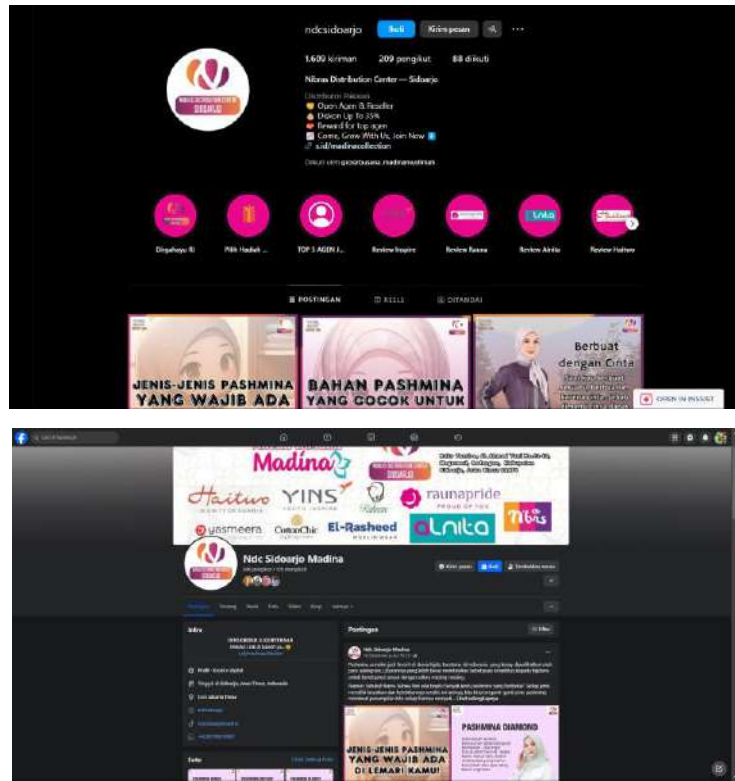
ndcsidoarjo Ikuti Kirim pesan

1.600 kiriman 209 pengikut 88 diikuti

Nibras Distribution Center — Sidoarjo

Distributor Pakaian
Open Agen & Reseller
Diskon Up To 35%
Reward for top agen
Come, Grow With Us, Join Now
s.id/madinacollection

Diikuti oleh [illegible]

Dirgahayu RI
Pilih Hadiah ...
TOP 5 AGEN J...
Review Inspire
Review Rauna
Review Alnita
Review Haitwo

POSTINGAN REELS DITANDAI

JENIS-JENIS PASHMINA YANG WAJIB ADA

BAHAN PASHMINA YANG COCOK UNTUK

Berbuat dengan Cinta

OPEN IN INSSIST

Madina
Haitwo YINS raunapride
yasmeera CottonChic El-Rasheed alnita Nibras

Ndc Sidoarjo Madina

Kirim pesan Ikuti

Intro

Postingan

Ndc Sidoarjo Madina

JENIS-JENIS PASHMINA YANG WAJIB ADA DI LEMARI KAMU!

PASHMINA DIAMOND

Foto